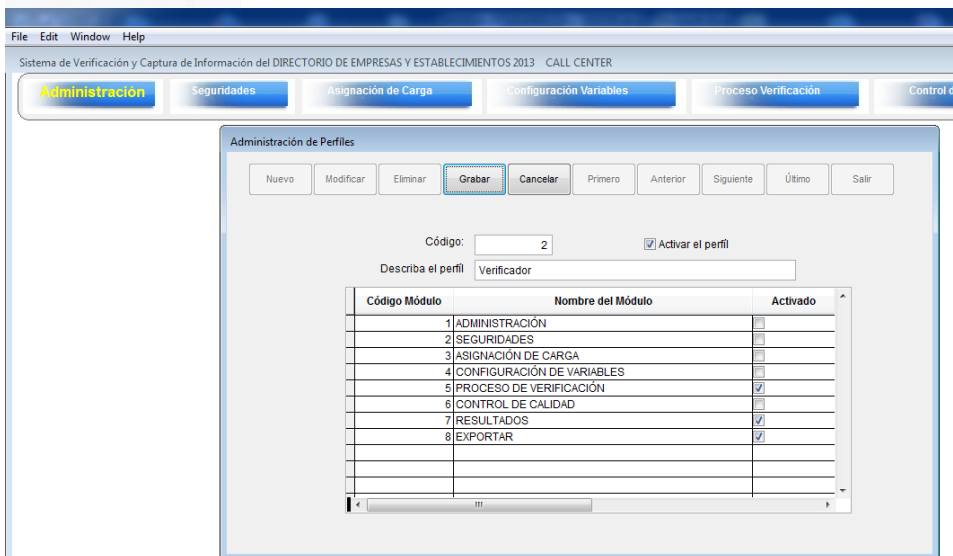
File Edit Window Help

Sistema de Verificación y Captura de Información del DIRECTORIO DE EMPRESAS Y ESTABLECIMIENTOS 2013 CALL CENTER

Administración | Seguridades | Asignación de Carga | Configuración Variables | Proceso Verificación | Control d

Administración de Perfiles

Nuevo | Modificar | Eliminar | Grabar | Cancelar | Primero | Anterior | Siguiente | Último | Salir

Código: 2

Activar el perfil

Describa el perfil Verificador

| Código Módulo | Nombre del Módulo | Activado |
|---|---|---|
| 1 | ADMINISTRACIÓN | ☐ |
| 2 | SEGURIDADES | ☐ |
| 3 | ASIGNACIÓN DE CARGA | ☐ |
| 4 | CONFIGURACIÓN DE VARIABLES | ☐ |
| 5 | PROCESO DE VERIFICACIÓN | ☑ |
| 6 | CONTROL DE CALIDAD | ☐ |
| 7 | RESULTADOS | ☑ |
| 8 | EXPORTAR | ☑ |